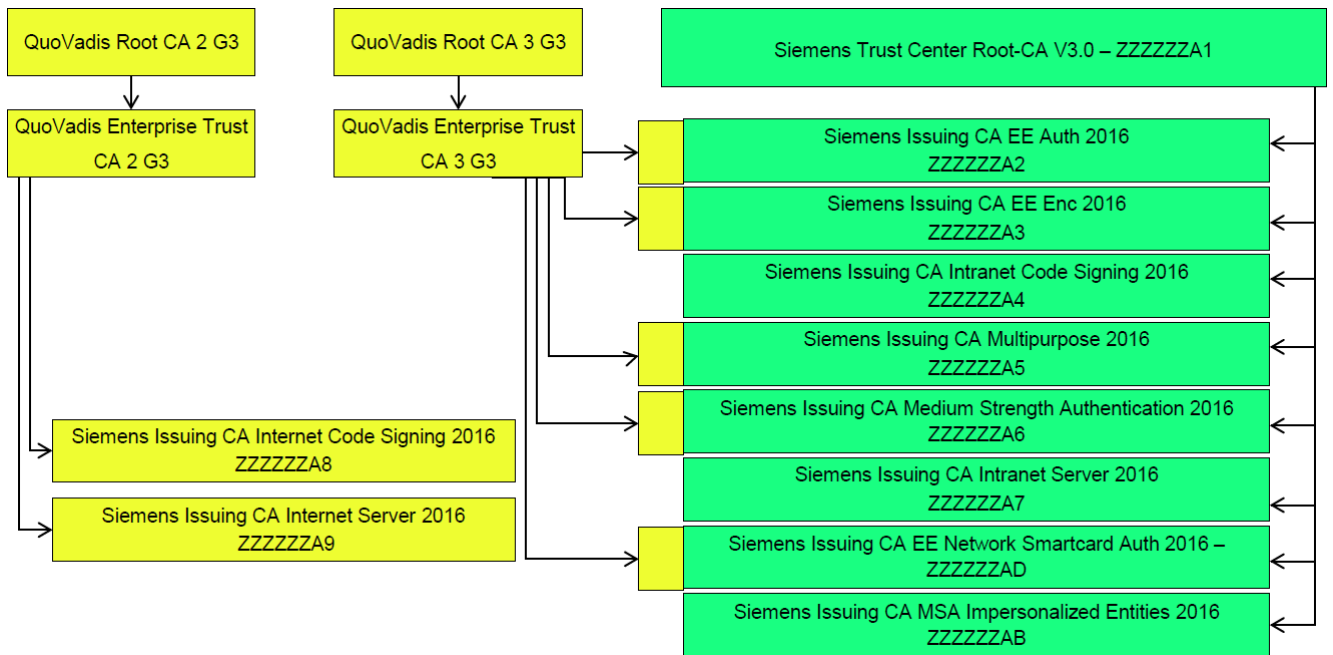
QuoVadis Root CA 2 G3

QuoVadis Root CA 3 G3

Siemens Trust Center Root-CA V3.0 – ZZZZZZA1

QuoVadis Enterprise Trust CA 2 G3

QuoVadis Enterprise Trust CA 3 G3

Siemens Issuing CA EE Auth 2016
ZZZZZZA2

Siemens Issuing CA EE Enc 2016
ZZZZZZA3

Siemens Issuing CA Intranet Code Signing 2016
ZZZZZZA4

Siemens Issuing CA Multipurpose 2016
ZZZZZZA5

Siemens Issuing CA Medium Strength Authentication 2016
ZZZZZZA6

Siemens Issuing CA Internet Code Signing 2016
ZZZZZZA8

Siemens Issuing CA Intranet Server 2016
ZZZZZZA7

Siemens Issuing CA Internet Server 2016
ZZZZZZA9

Siemens Issuing CA EE Network Smartcard Auth 2016 –
ZZZZZZAD

Siemens Issuing CA MSA Impersonalized Entities 2016
ZZZZZZAB